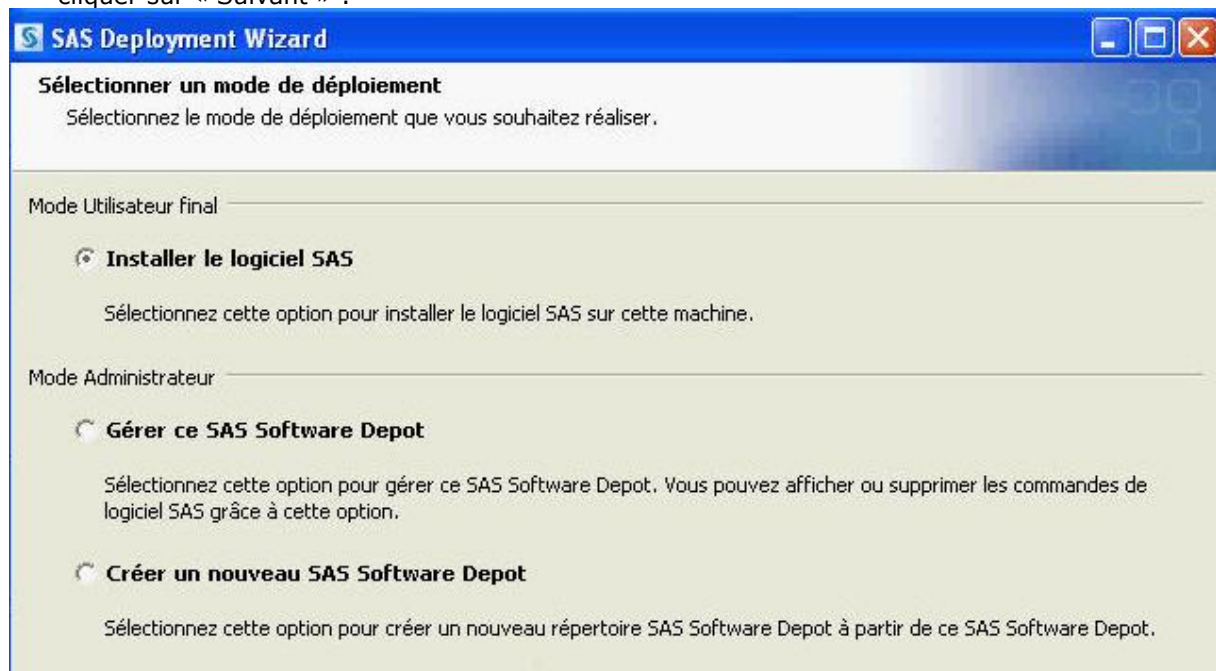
cliquer sur « Suivant » :

SAS Deployment Wizard

Sélectionner un mode de déploiement

Sélectionnez le mode de déploiement que vous souhaitez réaliser.

Mode Utilisateur final

Installer le logiciel SAS

Sélectionnez cette option pour installer le logiciel SAS sur cette machine.

Mode Administrateur

Gérer ce SAS Software Depot

Sélectionnez cette option pour gérer ce SAS Software Depot. Vous pouvez afficher ou supprimer les commandes de logiciel SAS grâce à cette option.

Créer un nouveau SAS Software Depot

Sélectionnez cette option pour créer un nouveau répertoire SAS Software Depot à partir de ce SAS Software Depot.